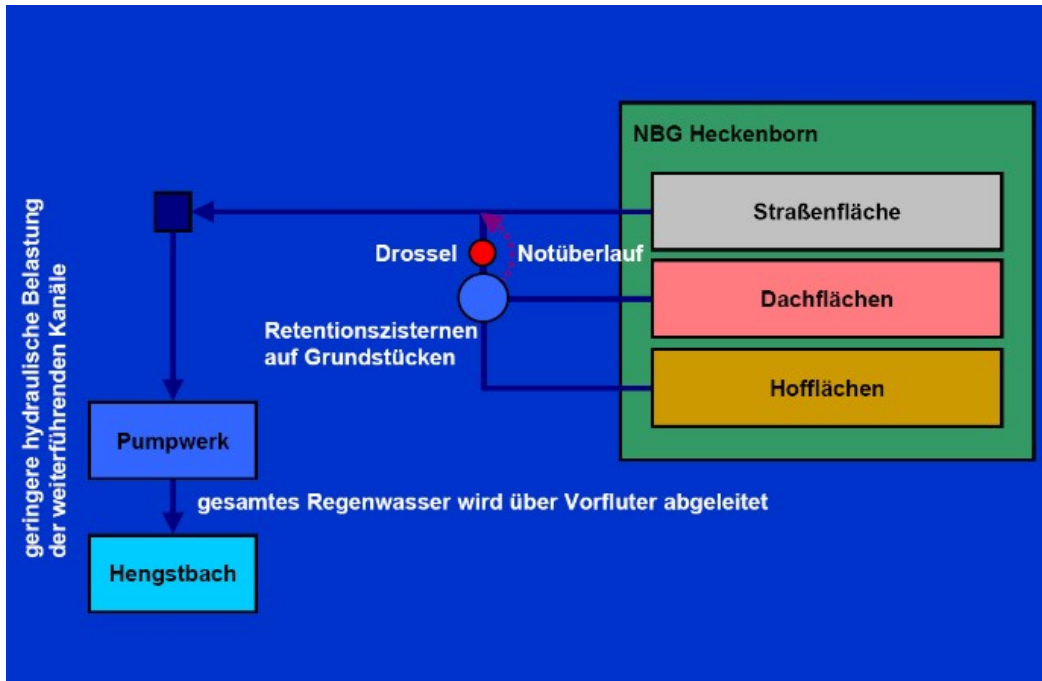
NBG Heckenborn

Straßenfläche

Dachflächen

Hofflächen

Drossel

Notüberlauf

Retentionszisternen auf Grundstücken

geringere hydraulische Belastung der weiterführenden Kanäle

Pumpwerk

gesamtes Regenwasser wird über Vorfluter abgeleitet

Hengstbach